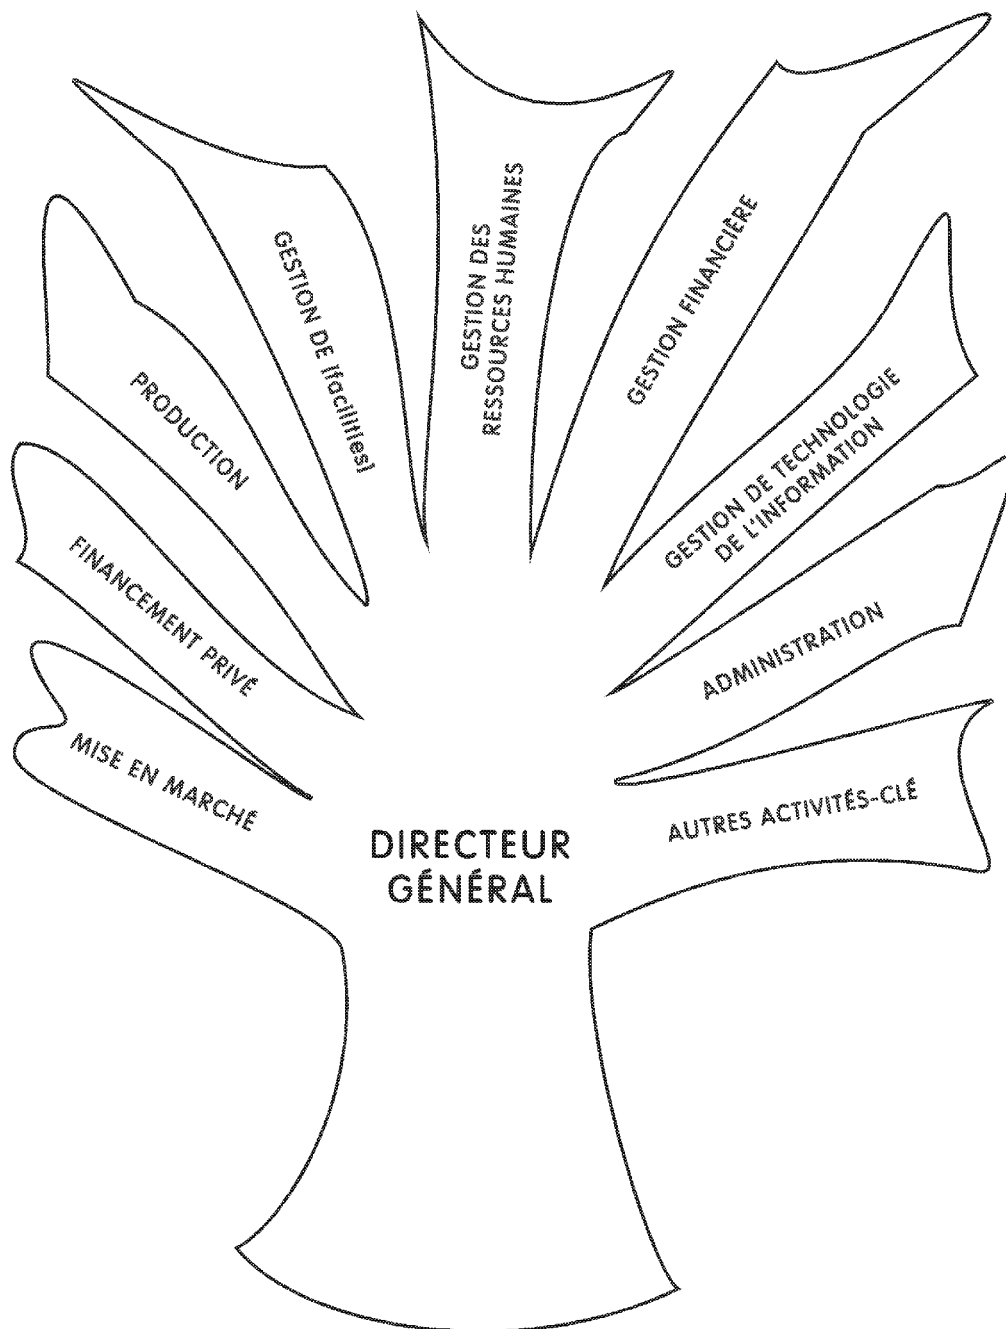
MISE EN MARCHÉ

FINANCEMENT PRIVÉ

PRODUCTION

GESTION DE [facilities]

GESTION DES RESSOURCES HUMAINES

GESTION FINANCIÈRE

GESTION DE TECHNOLOGIE DE L'INFORMATION

ADMINISTRATION

AUTRES ACTIVITÉS-CLÉ

DIRECTEUR GÉNÉRAL